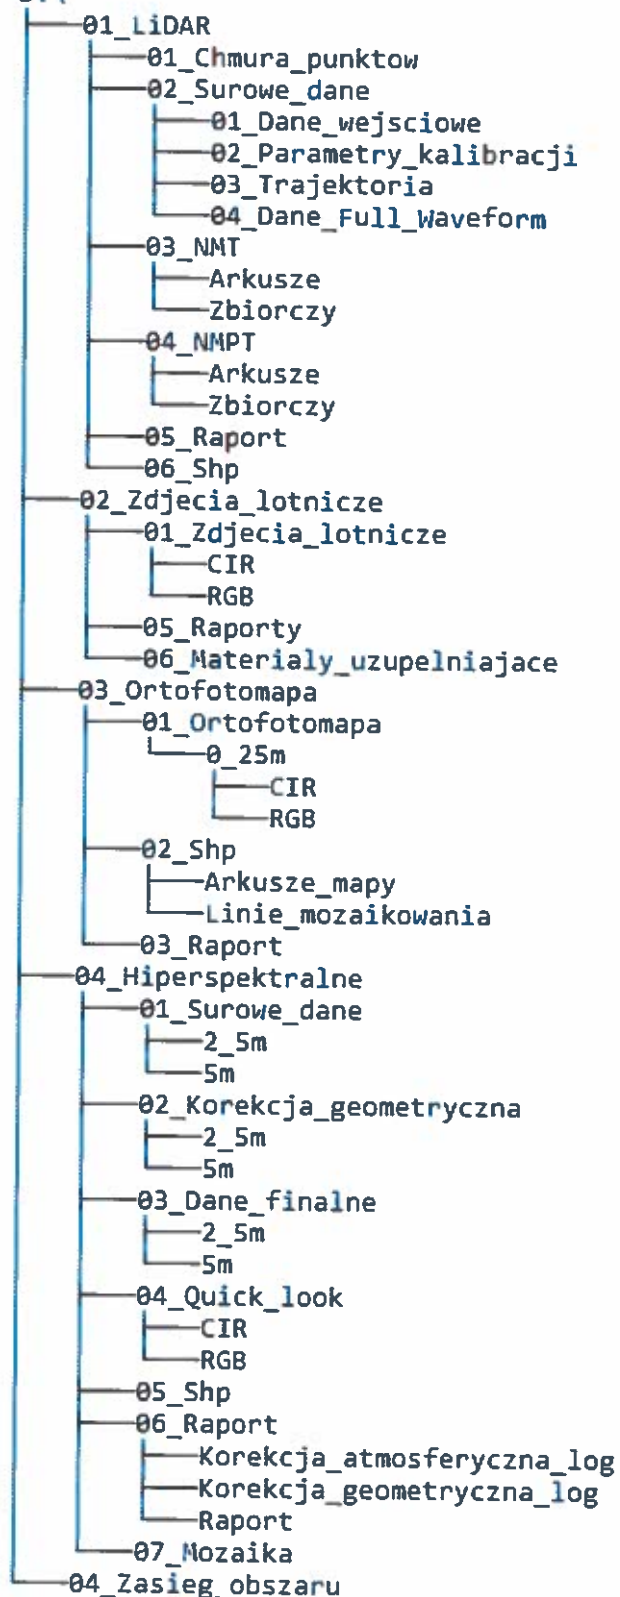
01_LiDAR
01_Chmura_punktow
02_Surowe_dane
01_Dane_wejsciowe
02_Parametry_kalibracji
03_Trajektoria
04_Dane_Full_Waveform
03_NMT
Arkusze
Zbiorczy
04_NMPT
Arkusze
Zbiorczy
05_Raport
06_Shp
02_Zdjecia_lotnicze
01_Zdjecia_lotnicze
CIR
RGB
05_Raporty
06_Materialy_uzupelniajace
03_Ortofotomapa
01_Ortofotomapa
0_25m
CIR
RGB
02_Shp
Arkusze_mapy
Linie_mozaikowania
03_Raport
04_Hiperspektralne
01_Surowe_dane
2_5m
5m
02_Korekcja_geometryczna
2_5m
5m
03_Dane_finalne
2_5m
5m
04_Quick_look
CIR
RGB
05_Shp
06_Raport
Korekcja_atmosferyczna_log
Korekcja_geometryczna_log
Raport
07_Mozaika
04_Zasieg_obszaru